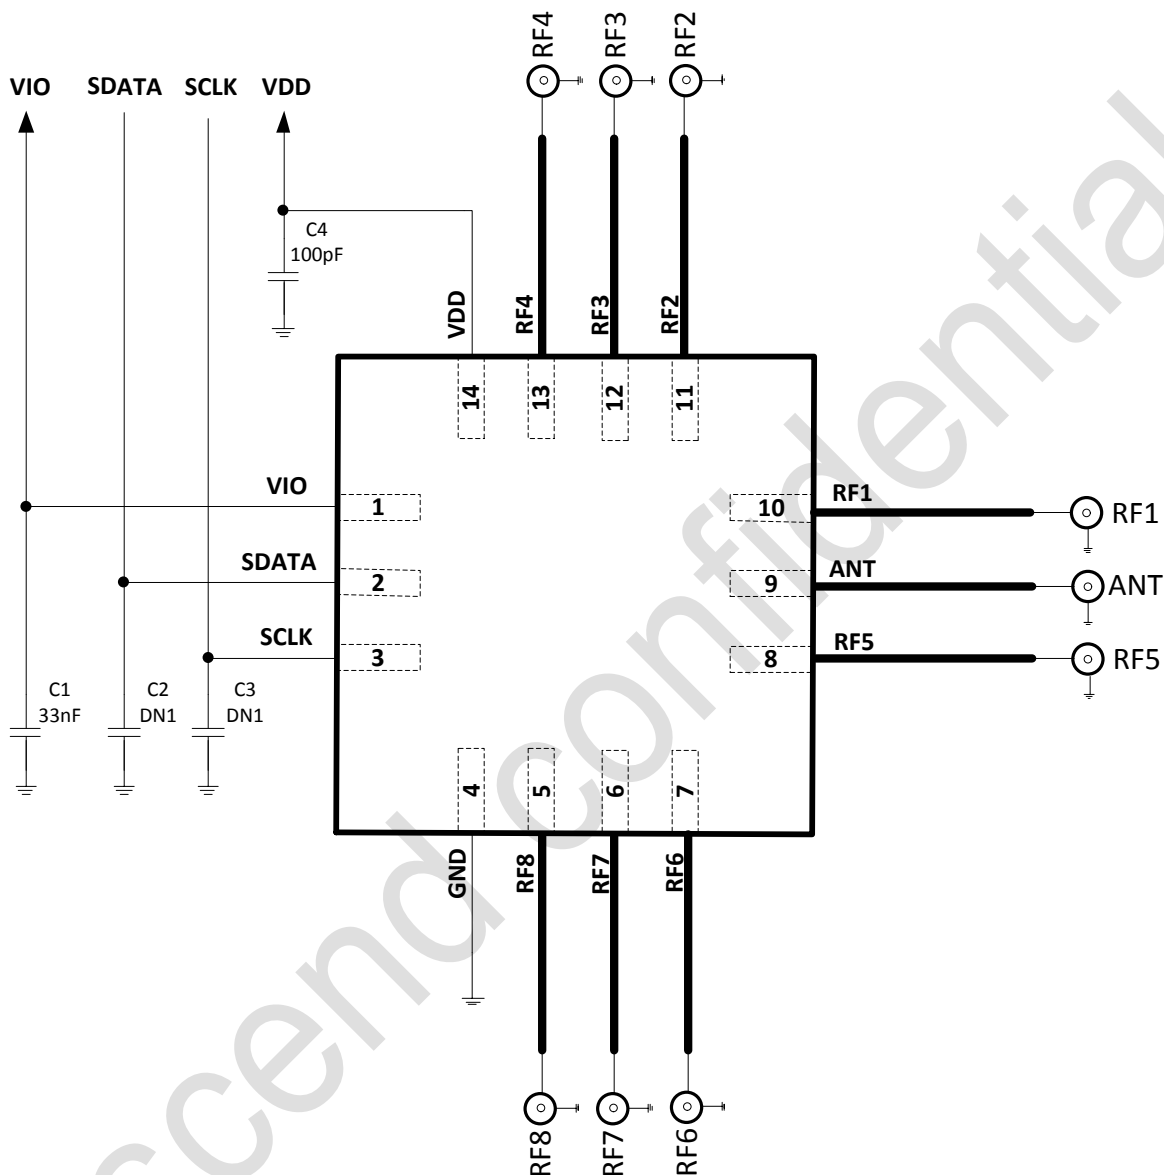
VIO SDATA SCLK VDD

RF4 RF3 RF2

C4
100pF

VDD RF4 RF3 RF2

14 13 12 11

VIO 1
SDATA 2
SCLK 3

10 RF1
9 ANT
8 RF5

RF1
ANT
RF5

C1
33nF
C2
DN1
C3
DN1

4 5 6 7

GND RF8 RF7 RF6

RF8 RF7 RF6

ascend confidential